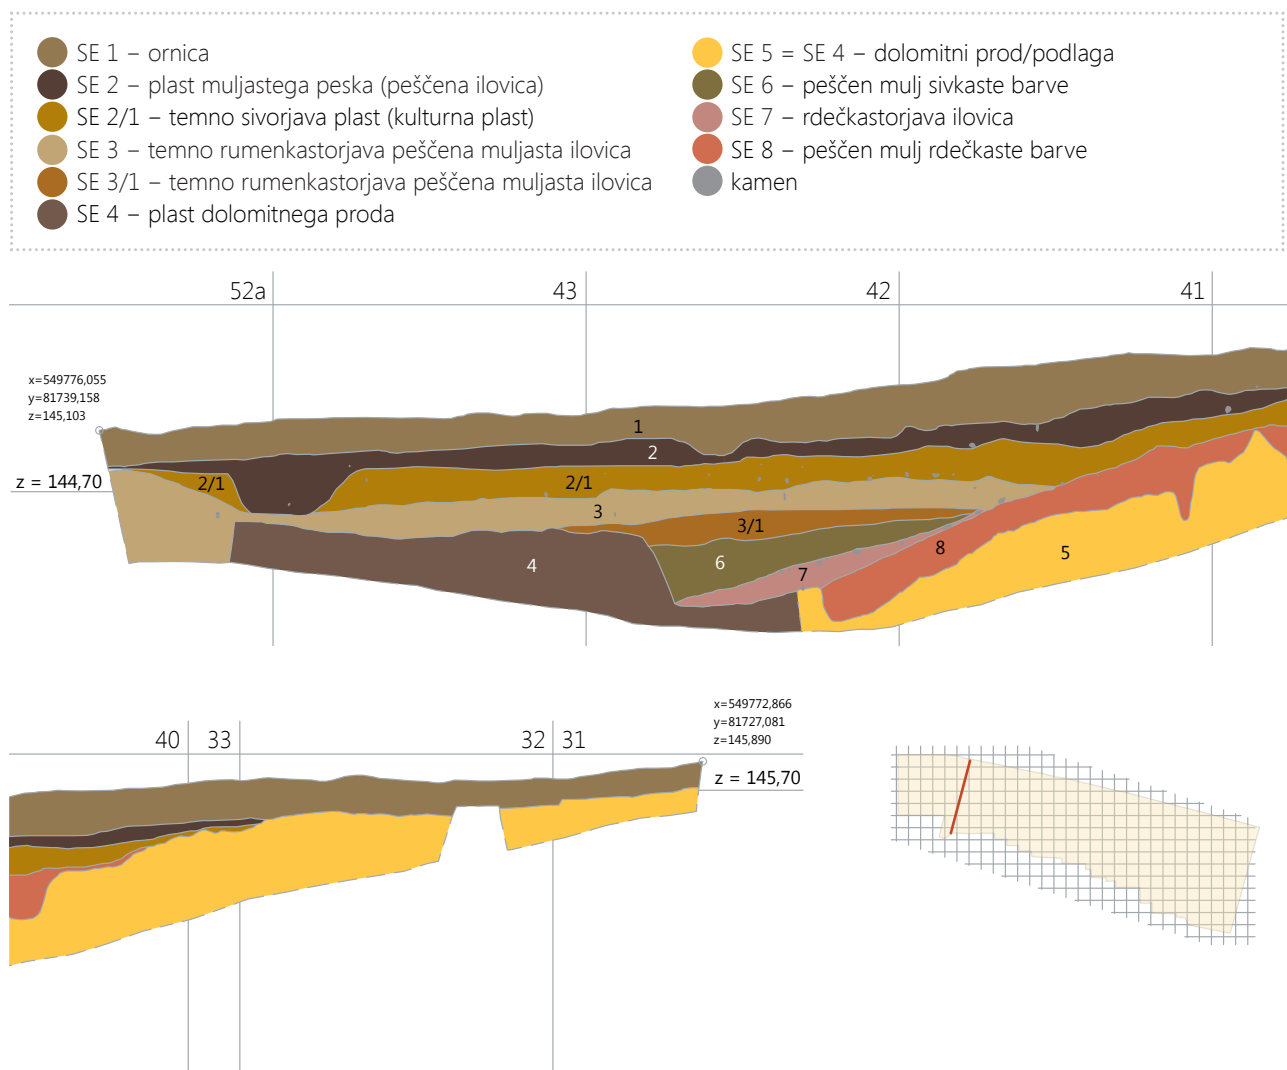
SE 1 – ornica
SE 2 – plast muljastega peska (peščena ilovica)
SE 2/1 – temno sivorjava plast (kulturna plast)
SE 3 – temno rumenkastorjava peščena muljasta ilovica
SE 3/1 – temno rumenkastorjava peščena muljasta ilovica
SE 4 – plast dolomitnega proda

SE 5 = SE 4 – dolomitni prod/podlaga
SE 6 – peščen mulj sivkaste barve
SE 7 – rdečkastorjava ilovica
SE 8 – peščen mulj rdečkaste barve
kamen

52a 43 42 41

x=549776,055
y=81739,158
z=145,103

z = 144,70

1
2
2/1
2/1
3
3/1
4
6
7
8
5

x=549772,866
y=81727,081
z=145,890

40 33 32 31

z = 145,70